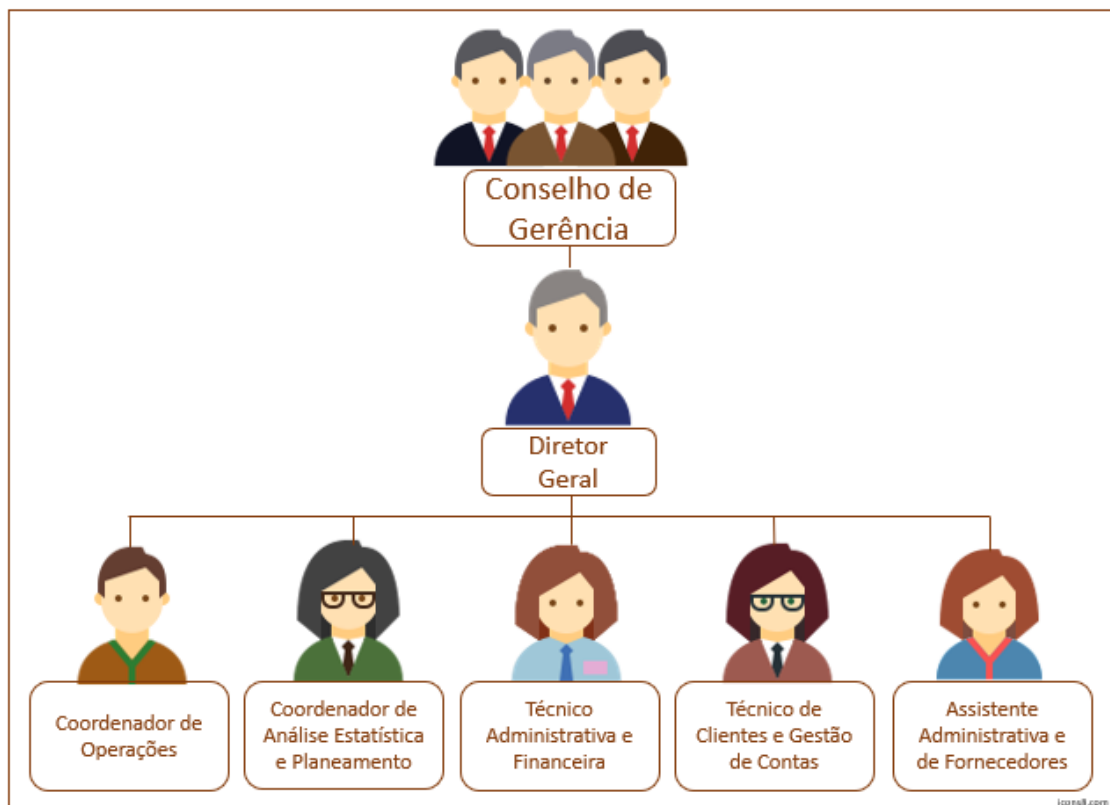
Conselho de Gerência

Diretor Geral

Coordenador de Operações

Coordenador de Análise Estatística e Planeamento

Técnico Administrativa e Financeira

Técnico de Clientes e Gestão de Contas

Assistente Administrativa e de Fornecedores

icons8.com